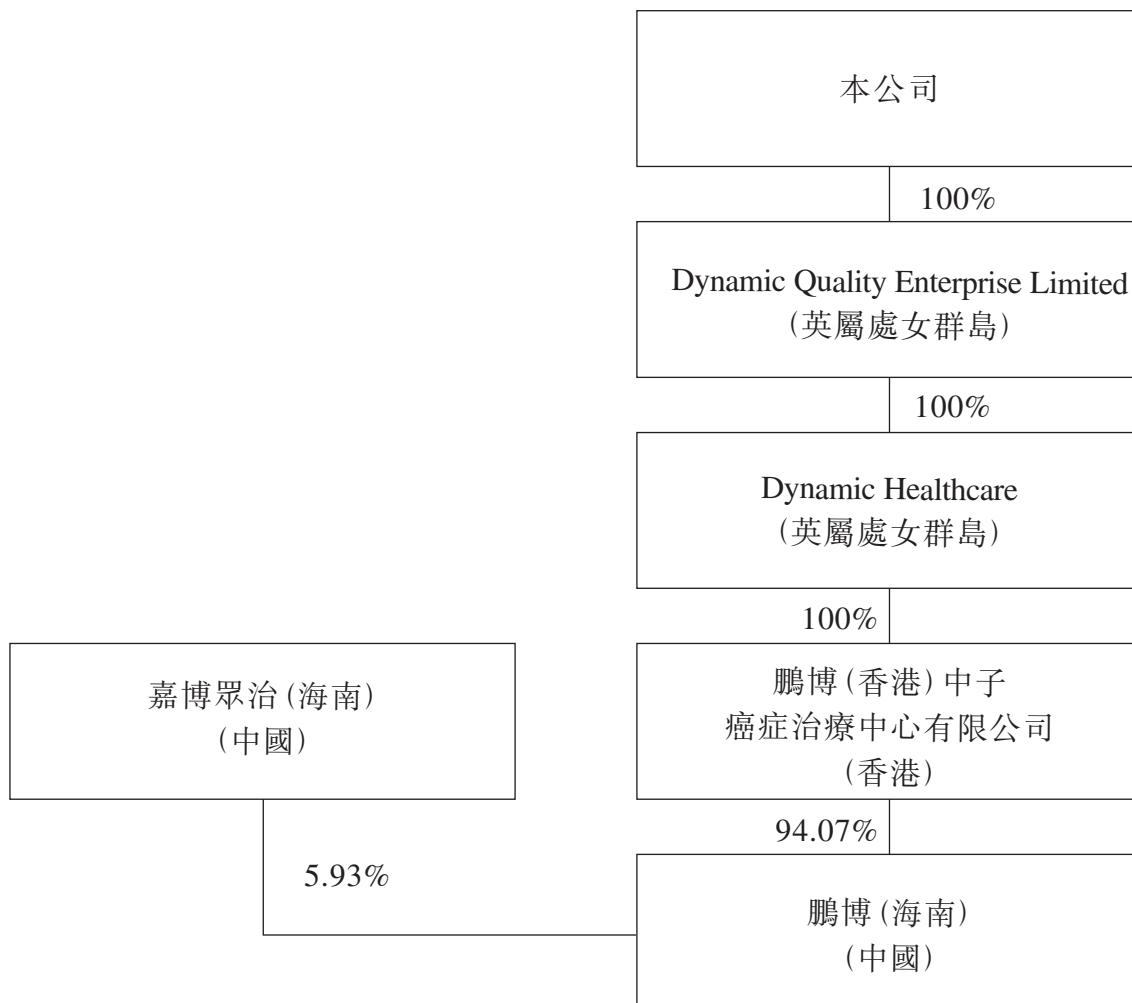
本公司

100%

Dynamic Quality Enterprise Limited
(英屬處女群島)

100%

Dynamic Healthcare
(英屬處女群島)

100%

嘉博眾治(海南)
(中國)

鵬博(香港)中子
癌症治療中心有限公司
(香港)

94.07%

5.93%

鵬博(海南)
(中國)